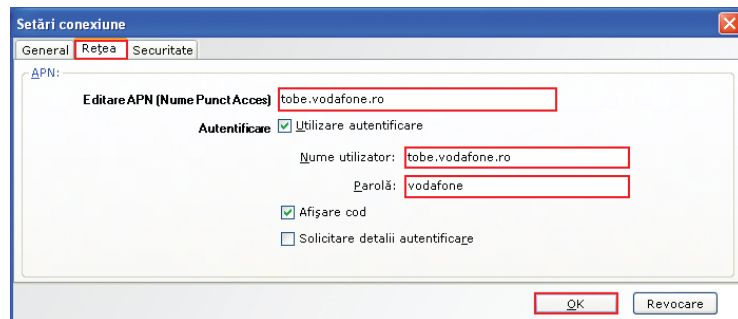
Setări conexiune

General | Rețea | Securitate

APN:

Editare APN (Nume Punct Acces) tobe.vodafone.ro

Autentificare Utilizare autentificare

Nume utilizator: tobe.vodafone.ro

Parolă: vodafone

Afișare cod

Solicitare detalii autentificare

OK | Revocare